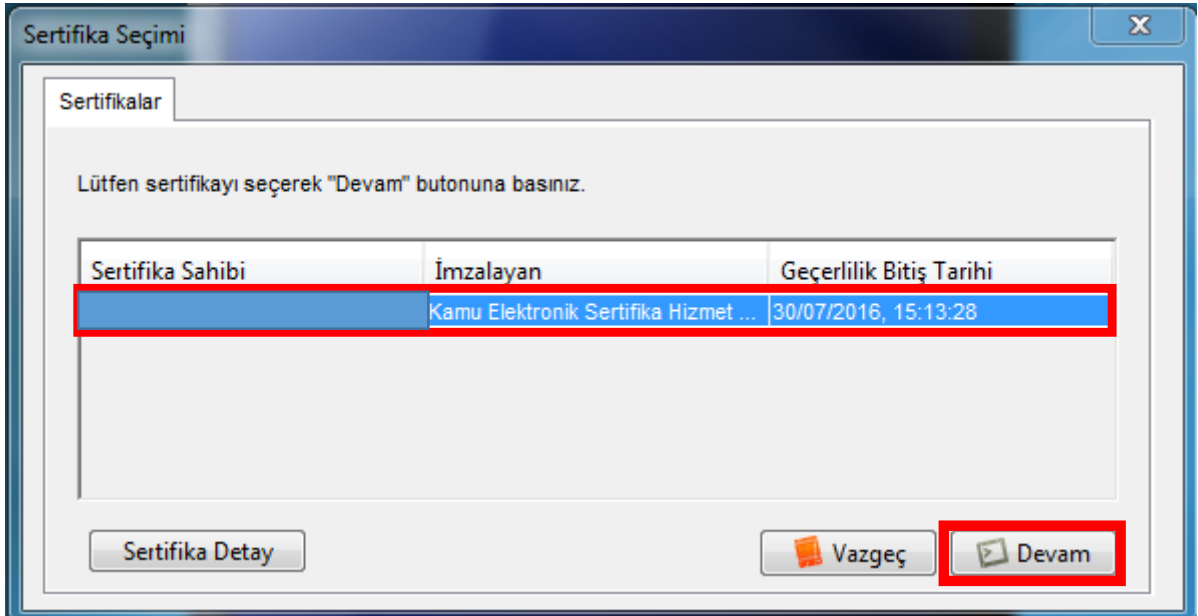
Sertifika Seçimi

Sertifikalar

Lütfen sertifikayı seçerek "Devam" butonuna basınız.

| Sertifika Sahibi | İmzalayan | Geçerlilik Bitiş Tarihi |
|---|---|---|
| | Kamu Elektronik Sertifika Hizmet ... | 30/07/2016, 15:13:28 |

Sertifika Detay

Vazgeç

Devam